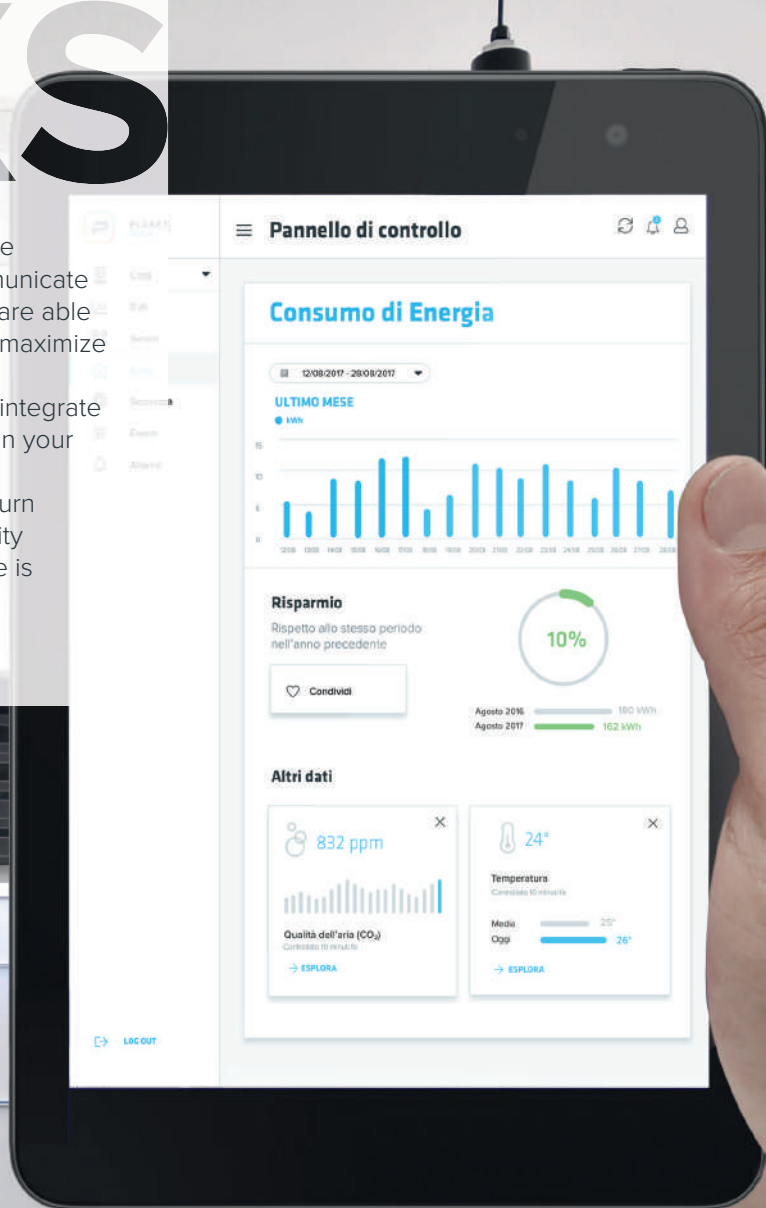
S

e
nunicate
are able
maximize

integrate
n your

urn
ity
e is

Pannello di controllo

Consumo di Energia

12/08/2017 - 28/08/2017

ULTIMO MESE

kWh

15

10

5

0

Risparmio

Rispetto allo stesso periodo nell'anno precedente

10%

Condividi

Agosto 2016 180 kWh

Agosto 2017 162 kWh

Altri dati

832 ppm

Qualità dell'aria ($CO_2$)

Controllato 10 minuti fa

→ ESPLORA

24°

Temperatura

Controllato 10 minuti fa

Media 25°

Oggi 26°

→ ESPLORA

LOG OUT